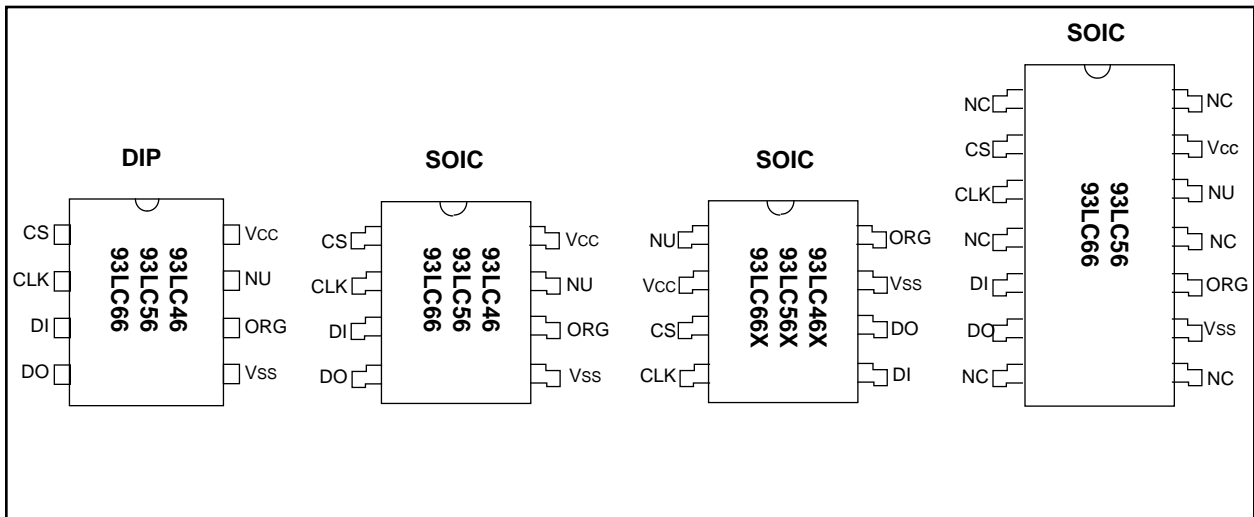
DIP

CS
CLK
DI
DO

93LC46
93LC56
93LC66

VCC
NU
ORG
VSS

SOIC

CS
CLK
DI
DO

93LC46
93LC56
93LC66

VCC
NU
ORG
VSS

SOIC

NU
VCC
CS
CLK

93LC46X
93LC56X
93LC66X

ORG
VSS
DO
DI

SOIC

NC
CS
CLK
NC
DI
DO
NC

93LC56
93LC66

NC
VCC
NU
NC
ORG
VSS
NC